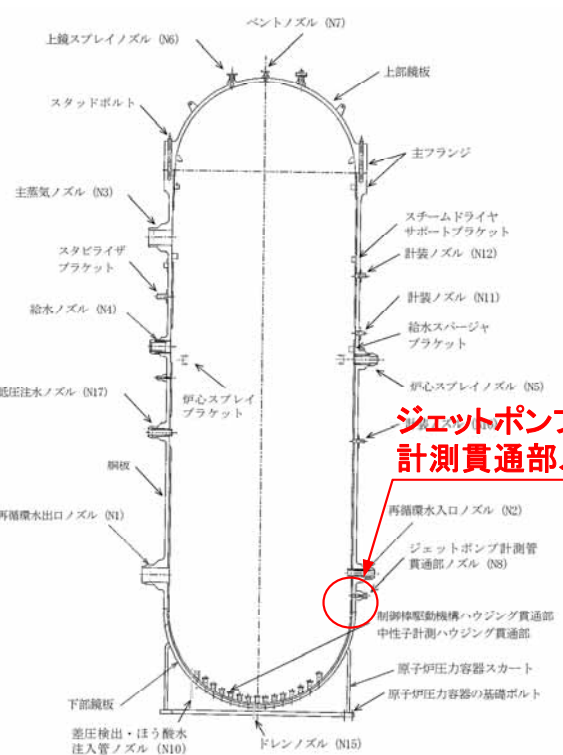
ベントノズル (N7)
上鏡スプレイノズル (N6)
上部鏡板
スタッドボルト
主フランジ
主蒸気ノズル (N3)
スチームドライヤ
サポートブラケット
スタビライザ
ブラケット
計装ノズル (N12)
給水ノズル (N4)
計装ノズル (N11)
給水スパージャ
ブラケット
炉心スプレイ
ブラケット
炉心スプレイノズル (N5)
低圧注水ノズル (N17)
ジェットポンプ
計測貫通部
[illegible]
胴板
再循環水出口ノズル (N1)
再循環水入口ノズル (N2)
ジェットポンプ計測管
貫通部ノズル (N8)
制御棒駆動機構ハウジング貫通部
中性子計測ハウジング貫通部
原子炉圧力容器スカート
下部鏡板
原子炉圧力容器の基礎ボルト
差圧検出・ほう酸水
注入管ノズル (N10)
ドレンノズル (N15)